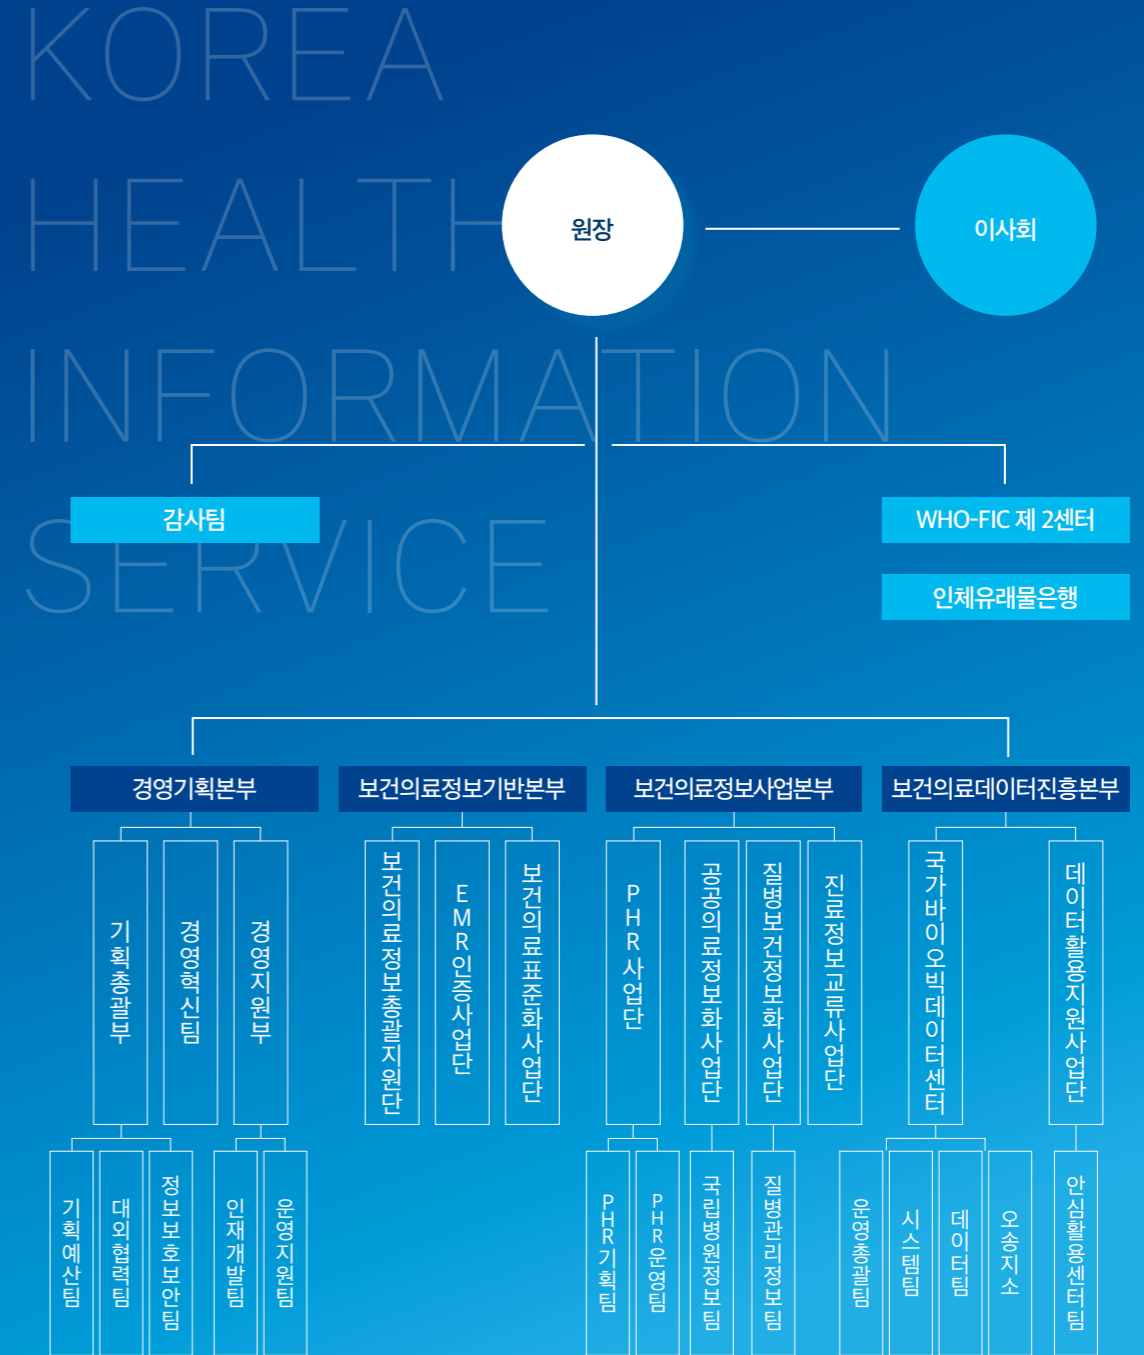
KOREA HEALTH INFORMATION SERVICE

원장

이사회

감사팀

WHO-FIC 제 2센터

인체유래물은행

경영기획본부

기획총괄부

기획예산팀

대외협력팀

정보보호보안팀

경영혁신팀

경영지원부

인재개발팀

운영지원팀

보건의료정보기반본부

보건의료정보총괄지원단

EMR인증사업단

보건의료표준화사업단

보건의료정보사업본부

PHR사업단

PHR기획팀

PHR운영팀

공공의료정보화사업단

국립병원정보팀

질병보건정보화사업단

질병관리정보팀

진료정보교류사업단

보건의료데이터진흥본부

국가바이오빅데이터센터

운영총괄팀

시스템팀

데이터팀

오송지소

데이터활용지원사업단

안심활용센터팀